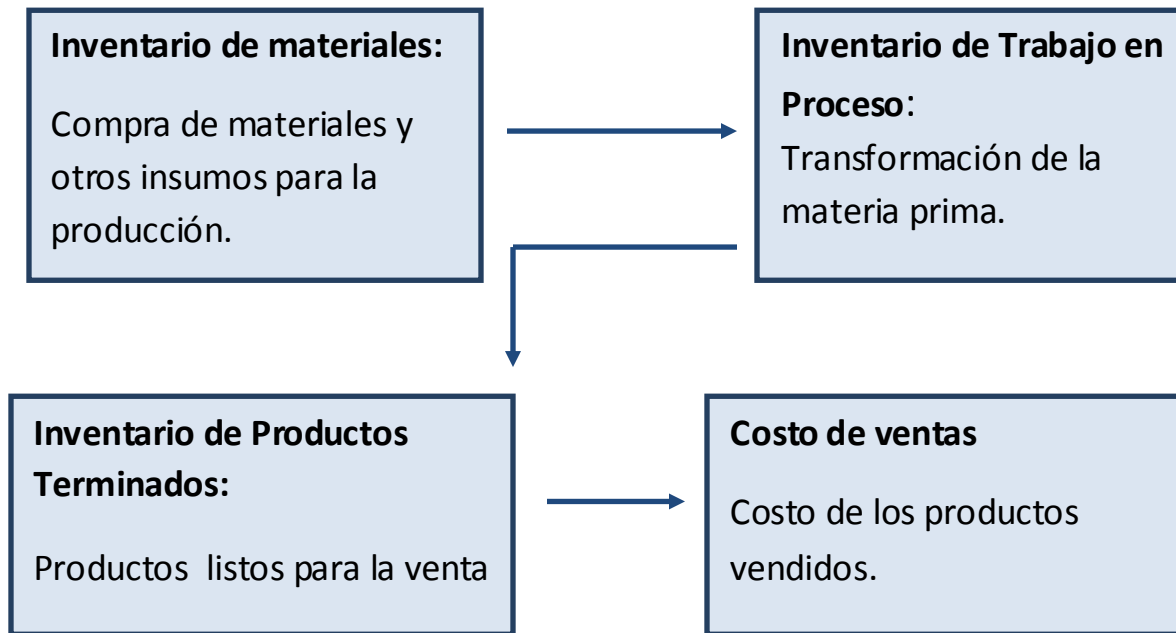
Inventario de materiales:

Compra de materiales y otros insumos para la producción.

Inventario de Trabajo en Proceso:

Transformación de la materia prima.

Inventario de Productos Terminados:

Productos listos para la venta

Costo de ventas

Costo de los productos vendidos.